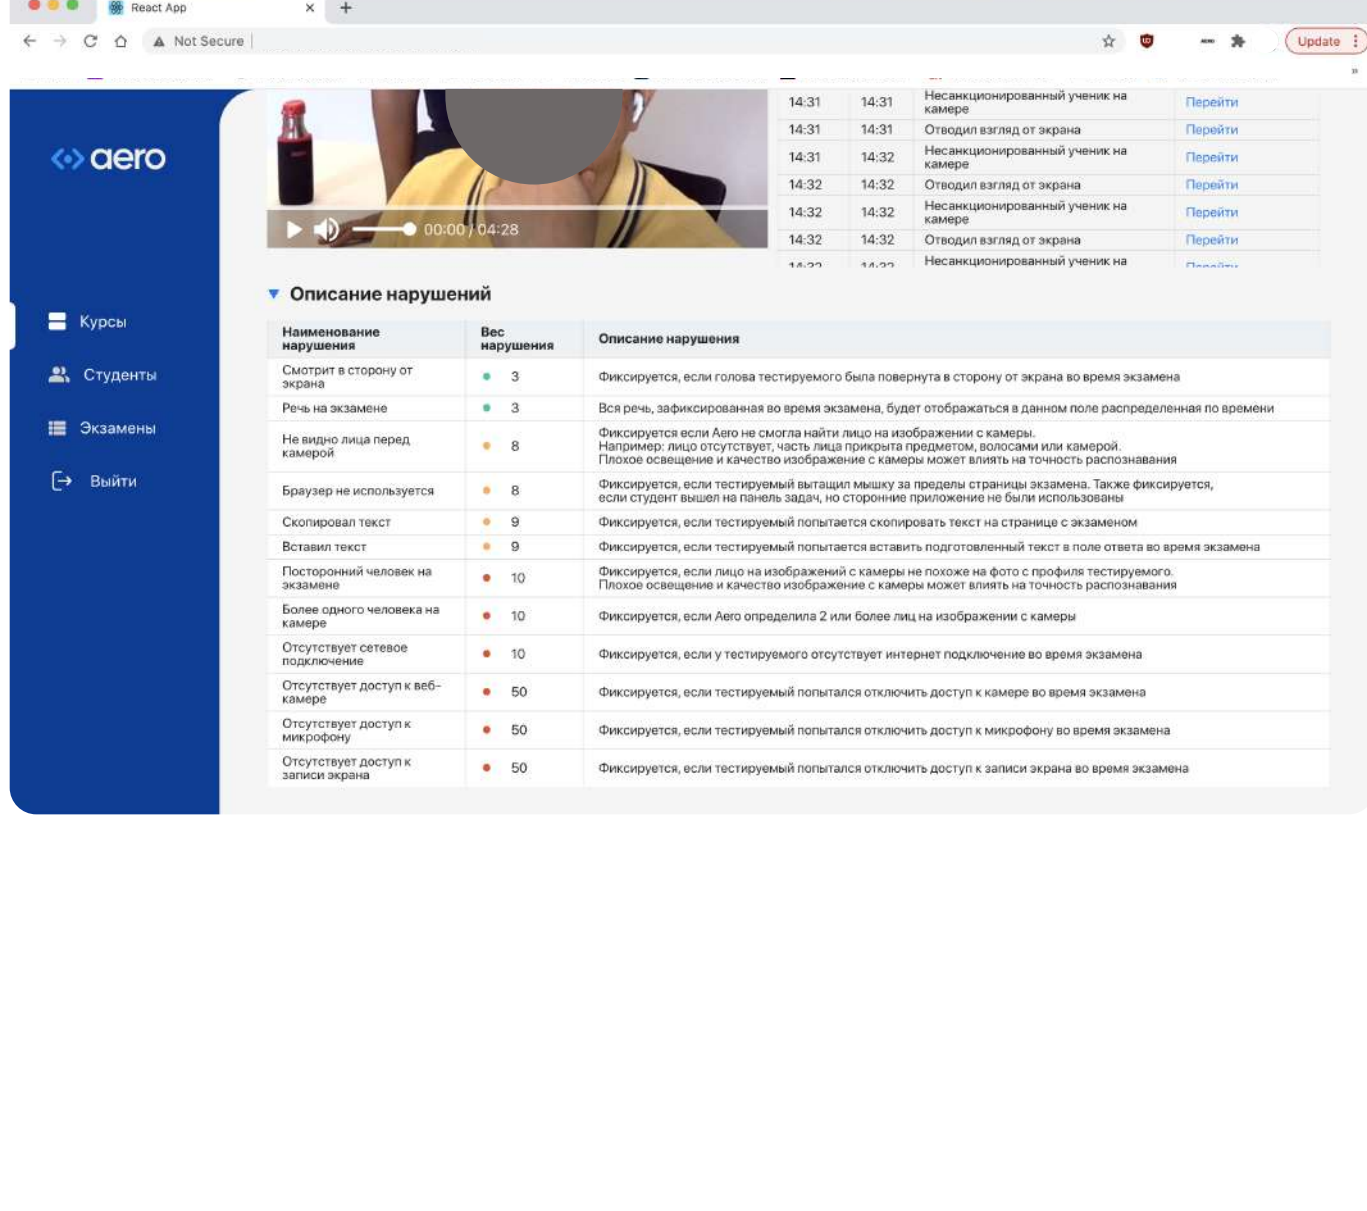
React App

Not Secure

Update

aero

Курсы

Студенты

Экзамены

Выйти

00:00 / 04:28

| | | | |
|---|---|---|---|
| 14:31 | 14:31 | Несанкционированный ученик на камере | Перейти |
| 14:31 | 14:31 | Отводил взгляд от экрана | Перейти |
| 14:31 | 14:32 | Несанкционированный ученик на камере | Перейти |
| 14:32 | 14:32 | Отводил взгляд от экрана | Перейти |
| 14:32 | 14:32 | Несанкционированный ученик на камере | Перейти |
| 14:32 | 14:32 | Отводил взгляд от экрана | Перейти |
| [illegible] | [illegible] | Несанкционированный ученик на | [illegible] |

Описание нарушений

| Наименование нарушения | Вес нарушения | Описание нарушения |
|---|---|---|
| Смотрит в сторону от экрана | 3 | Фиксируется, если голова тестируемого была повернута в сторону от экрана во время экзамена |
| Речь на экзамене | 3 | Вся речь, зафиксированная во время экзамена, будет отображаться в данном поле распределенная по времени |
| Не видно лица перед камерой | 8 | Фиксируется если Aero не смогла найти лицо на изображении с камеры. Например: лицо отсутствует, часть лица прикрыта предметом, волосами или камерой. Плохое освещение и качество изображение с камеры может влиять на точность распознавания |
| Браузер не используется | 8 | Фиксируется, если тестируемый вытащил мышку за пределы страницы экзамена. Также фиксируется, если студент вышел на панель задач, но сторонние приложение не были использованы |
| Скопировал текст | 9 | Фиксируется, если тестируемый попытается скопировать текст на странице с экзаменом |
| Вставил текст | 9 | Фиксируется, если тестируемый попытается вставить подготовленный текст в поле ответа во время экзамена |
| Посторонний человек на экзамене | 10 | Фиксируется, если лицо на изображений с камеры не похоже на фото с профиля тестируемого. Плохое освещение и качество изображение с камеры может влиять на точность распознавания |
| Более одного человека на камере | 10 | Фиксируется, если Aero определила 2 или более лиц на изображении с камеры |
| Отсутствует сетевое подключение | 10 | Фиксируется, если у тестируемого отсутствует интернет подключение во время экзамена |
| Отсутствует доступ к веб-камере | 50 | Фиксируется, если тестируемый попытался отключить доступ к камере во время экзамена |
| Отсутствует доступ к микрофону | 50 | Фиксируется, если тестируемый попытался отключить доступ к микрофону во время экзамена |
| Отсутствует доступ к записи экрана | 50 | Фиксируется, если тестируемый попытался отключить доступ к записи экрана во время экзамена |